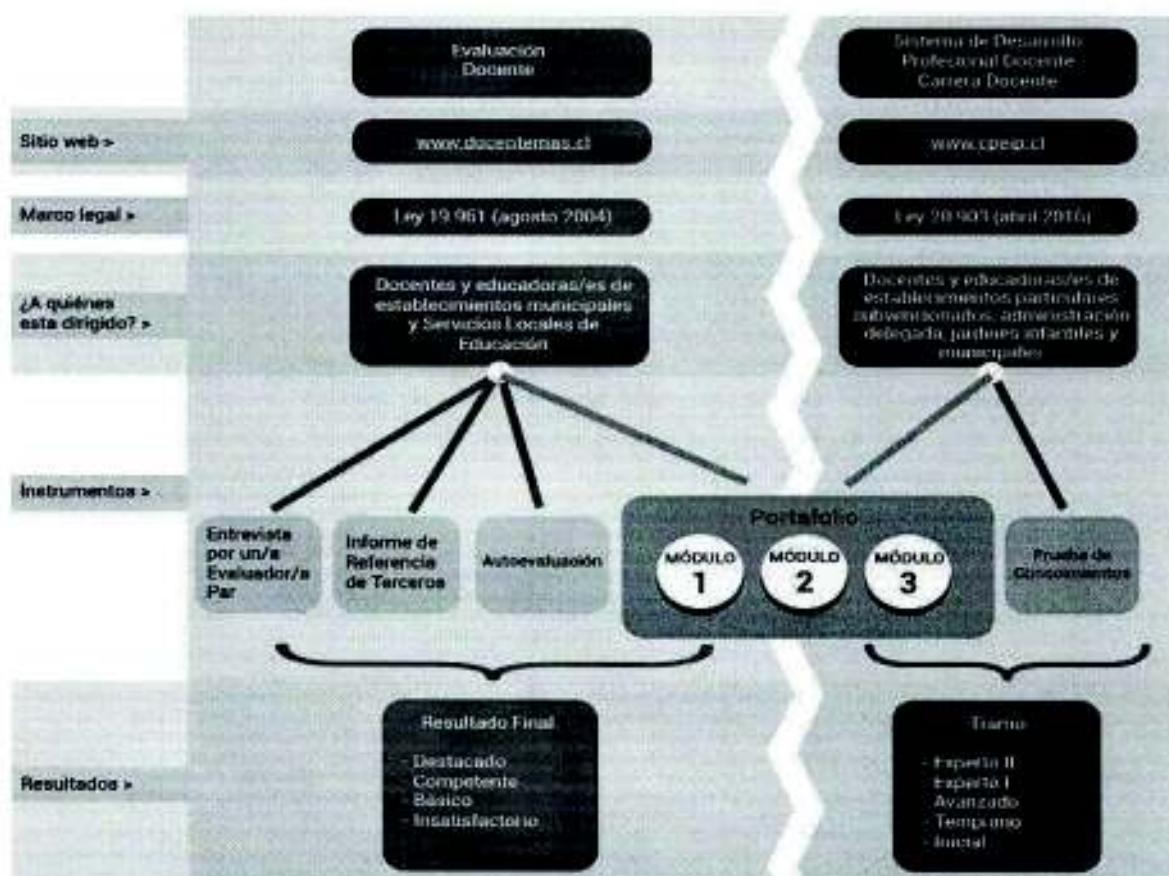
Evaluacion Docente

Sistema de Desarrollo Profesional Docente Carrera Docente

Sitio web >

www.docentemas.cl

www.cpeip.cl

Marco legal >

Ley 19.961 (agosto 2004)

Ley 20.903 (abril 2016)

¿A quiénes esta dirigido? >

Docentes y educadoras/es de establecimientos municipales y Servicios Locales de Educación

Docentes y educadoras/es de establecimientos particulares subvencionados, administración delegada, jardines infantiles y municipales

Instrumentos >

Entrevista por un/a Evaluador/a Par

Informe de Referencia de Terceros

Autoevaluación

Portafolio

MÓDULO 1

MÓDULO 2

MÓDULO 3

Prueba de Conocimientos

Resultados >

Resultado Final

- Destacado
- Competente
- Básico
- Insatisfactorio

Tramo

- Experto II
- Experto I
- Avanzado
- Temprano
- Inicial